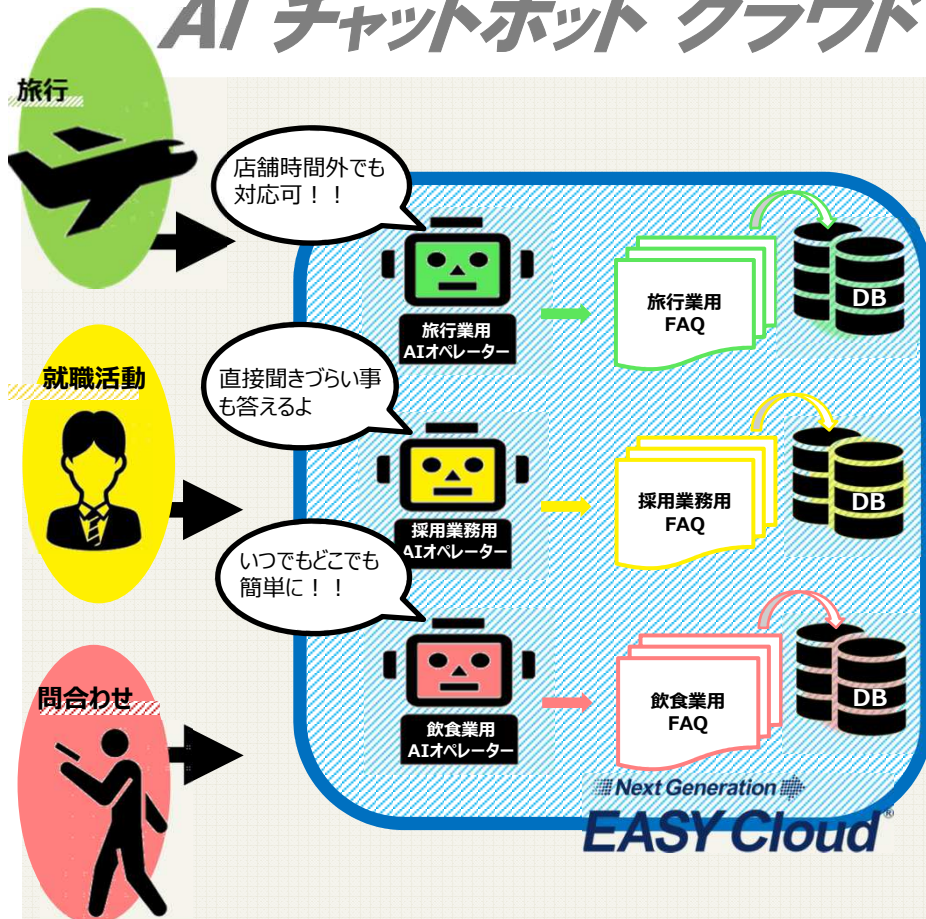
AI チャットボット クラウド

旅行

店舗時間外でも対応可！！

旅行業用
AIオペレーター

旅行業用
FAQ

DB

就職活動

直接聞きづらい事も答えるよ

採用業務用
AIオペレーター

採用業務用
FAQ

DB

いつでもどこでも簡単に！！

問合わせ

飲食業用
AIオペレーター

飲食業用
FAQ

DB

Next Generation
EASY Cloud®